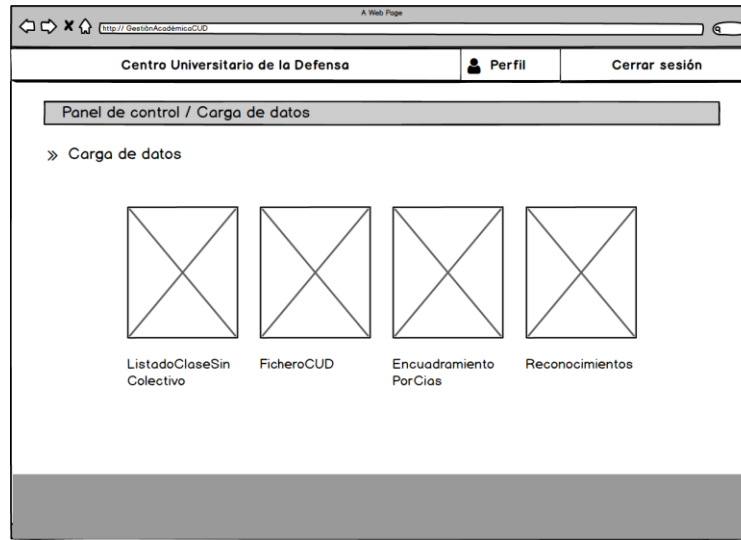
A Web Page

http:// GestiónAcadémicaCUD

Centro Universitario de la Defensa

Perfil

Cerrar sesión

Panel de control / Carga de datos

» Carga de datos

ListadoClaseSin Colectivo

FicheroCUD

Encuadramiento PorCias

Reconocimientos